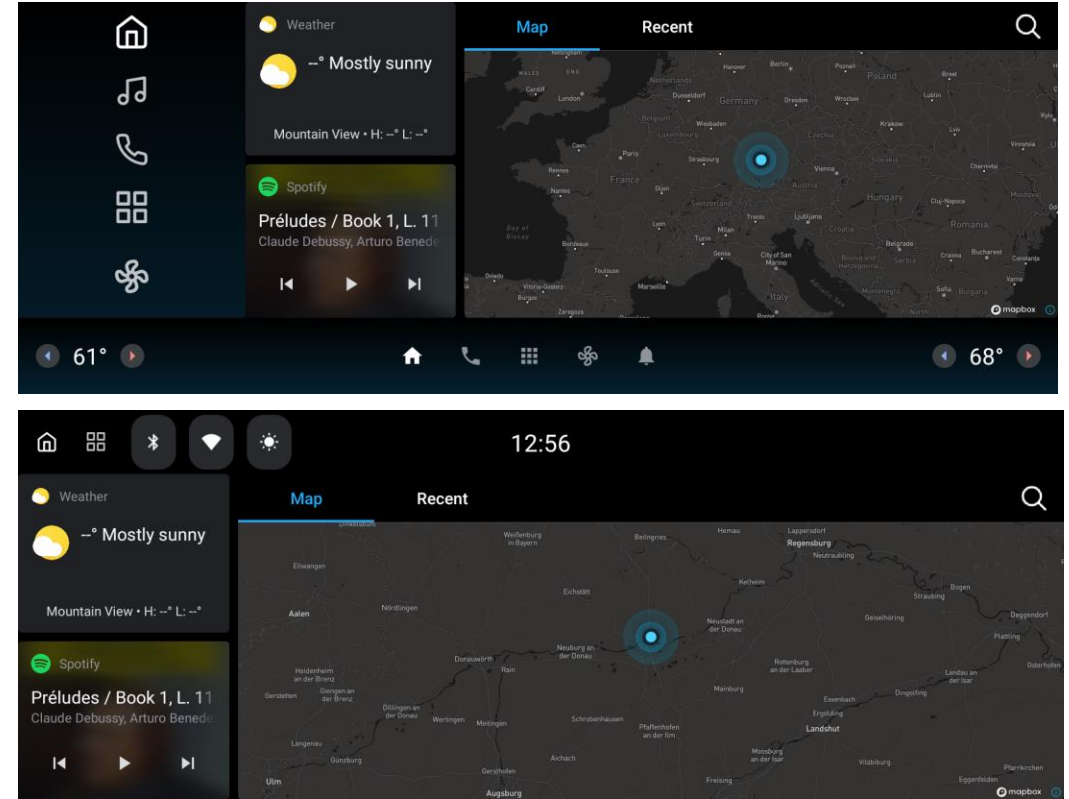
Weather

--° Mostly sunny

Mountain View • H: --° L: --°

Spotify

Préludes / Book 1, L. 11

Claude Debussy, Arturo Benede

Map

Recent

Nottingham

WALES

ENG

Cardiff

London

Netherlands

Hanover

Berlin

Poznań

Poland

Brest

Dusseldorf

Germany

Dresden

Wrocław

Lublin

Belgium

Wiesbaden

Luxembourg

Czechia

Krakow

Caen

Paris

Strasbourg

Slovakia

Rennes

France

Vienna

Austria

Chernivtsi

Nantes

Dijon

Hungary

Cluj-Napoca

Switzerland

Lyon

Trento

Ljubljana

Romania

Bay of Biscay

Croatia

Milan

Belgrade

Bordeaux

Turin

Genoa

City of San Marino

Bosnia and Herzegovina

Serbia

Craiova

Bucharest

Constanța

Toulouse

Oviedo

Marseille

Varna

Vitoria-Gasteiz

Burgos

Montenegro

Sofia

Bulgaria

Italy

Zaragoza

Rome

mapbox

61°

68°

12:56

Weather

--° Mostly sunny

Mountain View • H: --° L: --°

Spotify

Préludes / Book 1, L. 11

Claude Debussy, Arturo Benede

Map

Recent

Weißenburg in Bayern

Beilngries

Hemau

Lappersdorf

Regensburg

Neutraubling

Ellwangen

Kelheim

Bogen

Straubing

Eichstätt

Aalen

Nördlingen

Neustadt an der Donau

Geiselhöring

Deggendorf

Plattling

Donauwörth

Rain

Neuburg an der Donau

Heidenheim an der Brenz

Rottenburg an der Laaber

Landau an der Isar

Mainburg

Dingolfing

Gerstetten

Giengen an der Brenz

Dillingen an der Donau

Wertingen

Meitingen

Schrobenhausen

Pfaffenhofen an der Ilm

Essenbach

Ergolding

Landshut

Langenau

Günzburg

Aichach

Moosburg an der Isar

Vilsbiburg

Ulm

Gersthofen

Freising

Augsburg

Eggenfelden

Pfarrkirchen

mapbox